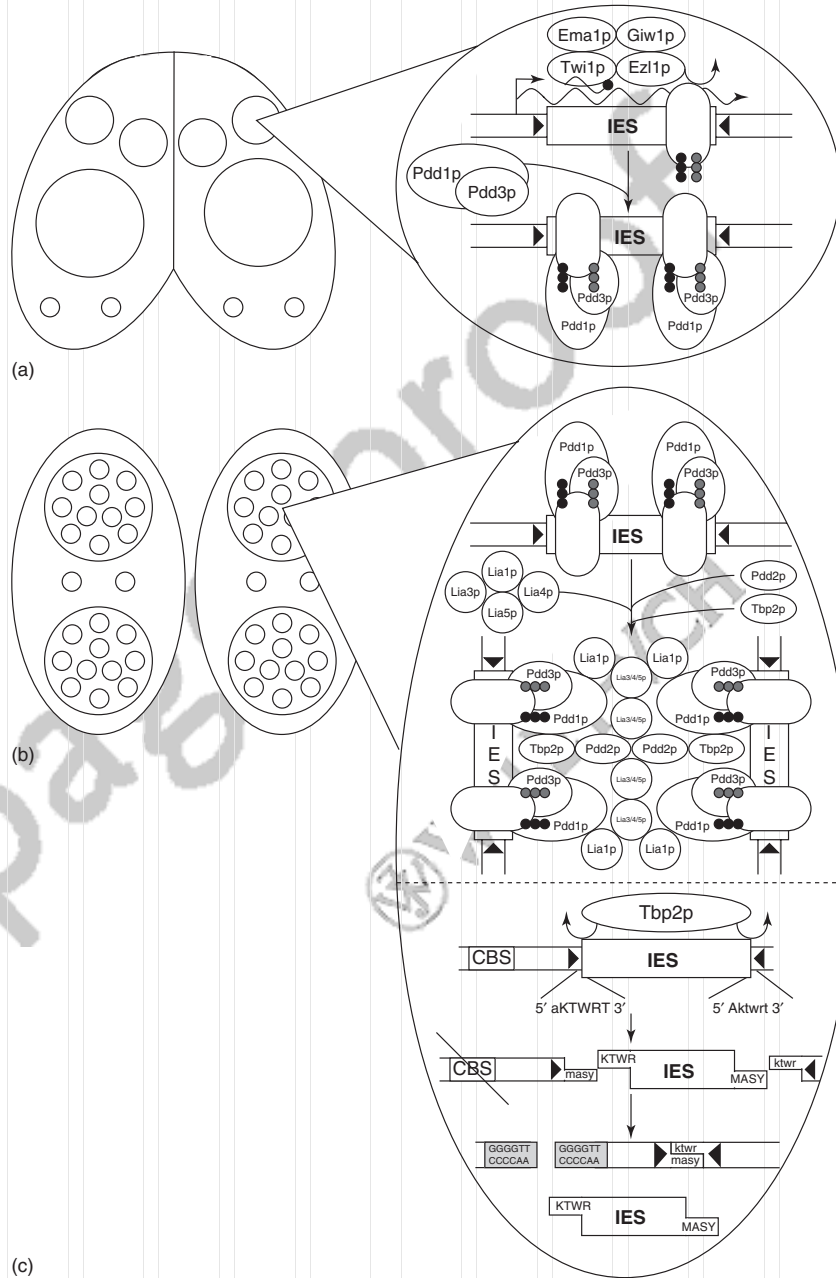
Ema1p Giw1p
Twi1p Ezl1p
IES
Pdd1p
Pdd3p
IES
Pdd3p
Pdd1p
Pdd3p
Pdd1p
(a)
Pdd1p
Pdd3p
Pdd1p
Pdd3p
IES
Lia1p
Lia3p
Lia4p
Lia5p
Pdd2p
Tbp2p
Lia1p
Lia1p
Lia3/4/5p
Pdd3p
Pdd3p
Pdd1p
Lia3/4/5p
Pdd1p
(b)
I E S
Tbp2p
Pdd2p
Pdd2p
Tbp2p
E S
Lia3/4/5p
Pdd3p
Pdd3p
Pdd1p
Lia3/4/5p
Pdd1p
Lia1p
Lia1p
Tbp2p
CBS
IES
5′ aKTWRT 3′
5′ Aktwrt 3′
CBS
masy
KTWR
IES
MASY
ktwr
GGGGTT CCCCAA
GGGGTT CCCCAA
ktwr masy
KTWR
IES
MASY
(c)